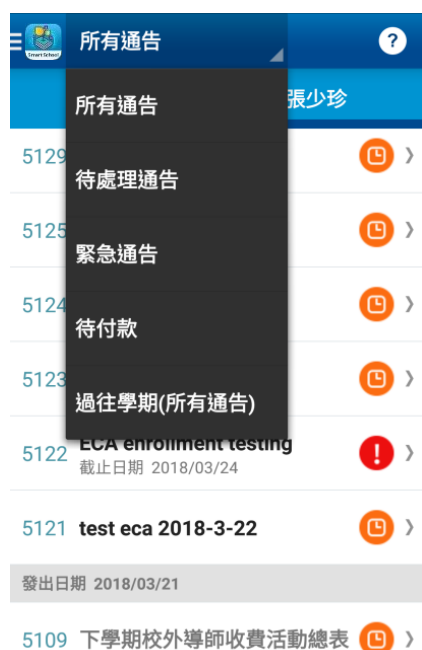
Smart School

所有通告

?

張少珍

所有通告

待處理通告

緊急通告

待付款

過往學期(所有通告)

5129

5125

5124

5123

5122 ECA enrollment testing
截止日期 2018/03/24

5121 test eca 2018-3-22

發出日期 2018/03/21

5109 下學期校外導師收費活動總表